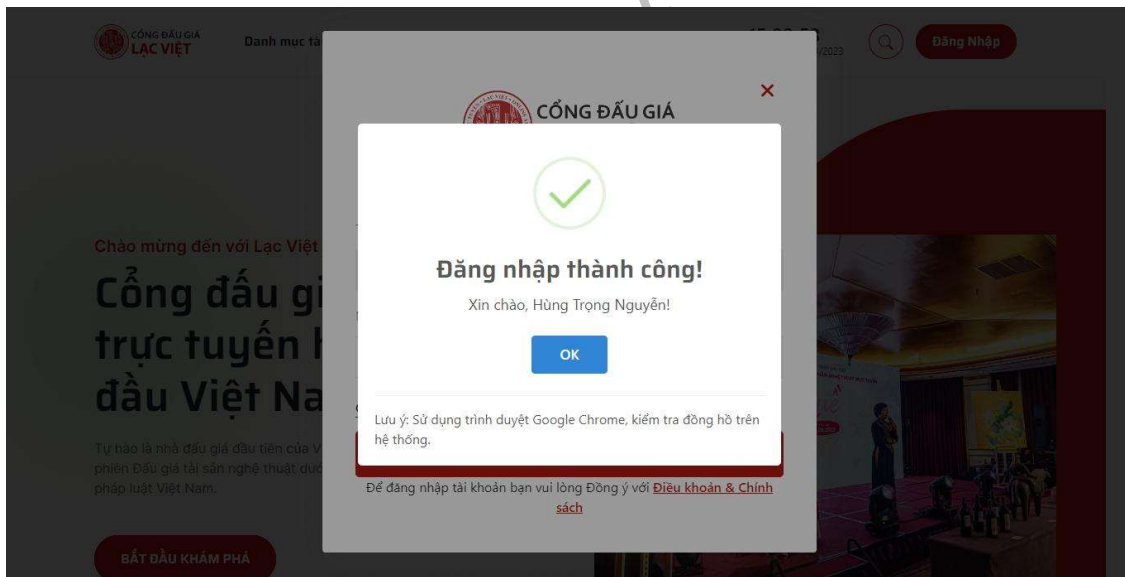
CỔNG ĐẤU GIÁ LẠC VIỆT

Danh mục tà

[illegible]

/2023

Đăng Nhập

×

CỔNG ĐẤU GIÁ

Chào mừng đến với Lạc Việt

Cổng đấu gi

trực tuyến h

đầu Việt Na

Tự hào là nhà đấu giá đầu tiên của V phiên Đấu giá tài sản nghệ thuật đượ pháp luật Việt Nam.

BẮT ĐẦU KHÁM PHÁ

Đăng nhập thành công!

Xin chào, Hùng Trọng Nguyễn!

OK

Lưu ý: Sử dụng trình duyệt Google Chrome, kiểm tra đồng hồ trên hệ thống.

Để đăng nhập tài khoản bạn vui lòng Đồng ý với Điều khoản & Chính sách